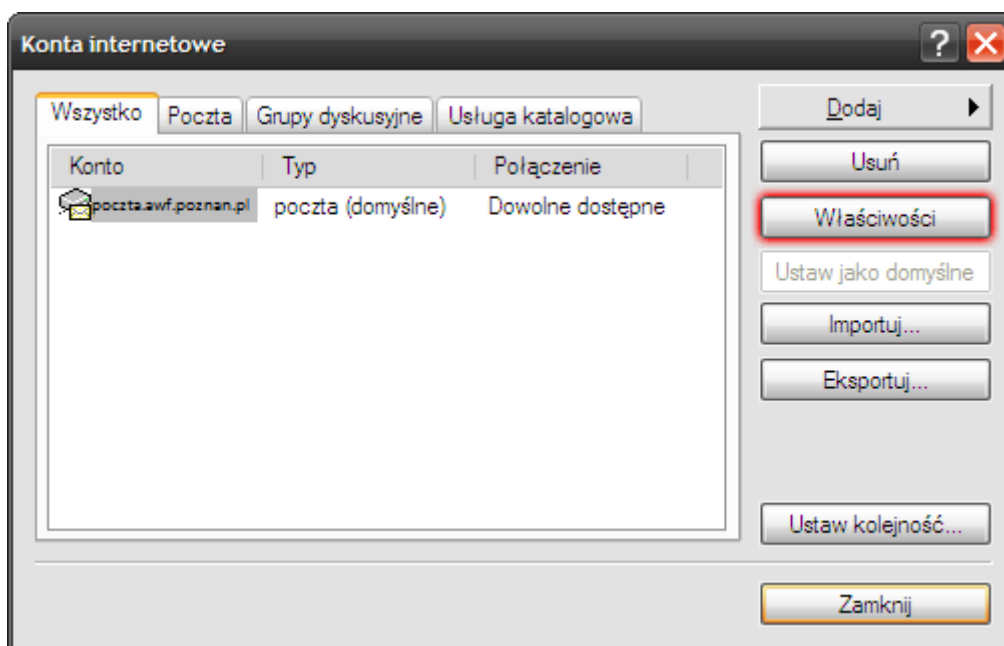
Konta internetowe

?

Wszystko | Poczta | Grupy dyskusyjne | Usługa katalogowa

| Konto | Typ | Połączenie |
|---|---|---|
| poczta.awf.poznan.pl | poczta (domyślne) | Dowolne dostępne |

Dodaj

Usuń

Właściwości

Ustaw jako domyślne

Importuj...

Eksportuj...

Ustaw kolejność...

Zamknij